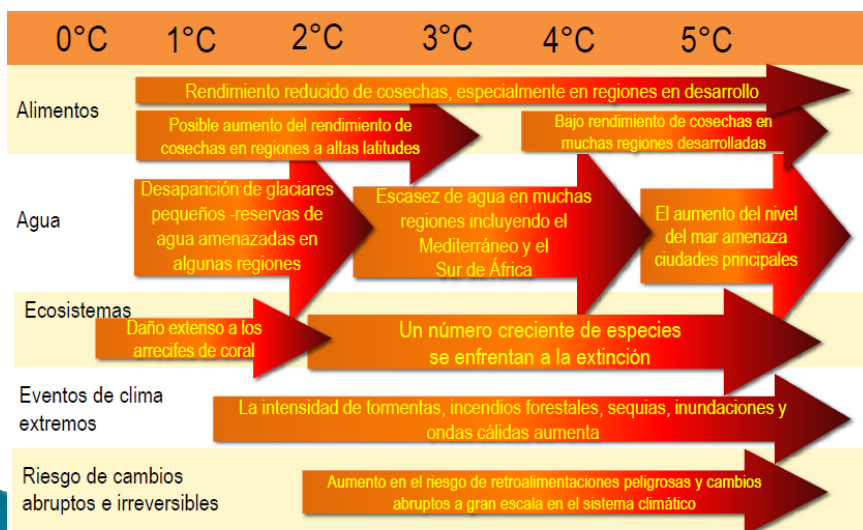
0°C 1°C 2°C 3°C 4°C 5°C

Alimentos

Rendimiento reducido de cosechas, especialmente en regiones en desarrollo

Posible aumento del rendimiento de cosechas en regiones a altas latitudes

Bajo rendimiento de cosechas en muchas regiones desarrolladas

Agua

Desaparición de glaciares pequeños -reservas de agua amenazadas en algunas regiones

Escasez de agua en muchas regiones incluyendo el Mediterráneo y el Sur de África

El aumento del nivel del mar amenaza ciudades principales

Ecosistemas

Daño extenso a los arrecifes de coral

Un número creciente de especies se enfrentan a la extinción

Eventos de clima extremos

La intensidad de tormentas, incendios forestales, sequias, inundaciones y ondas cálidas aumenta

Riesgo de cambios abruptos e irreversibles

Aumento en el riesgo de retroalimentaciones peligrosas y cambios abruptos a gran escala en el sistema climático